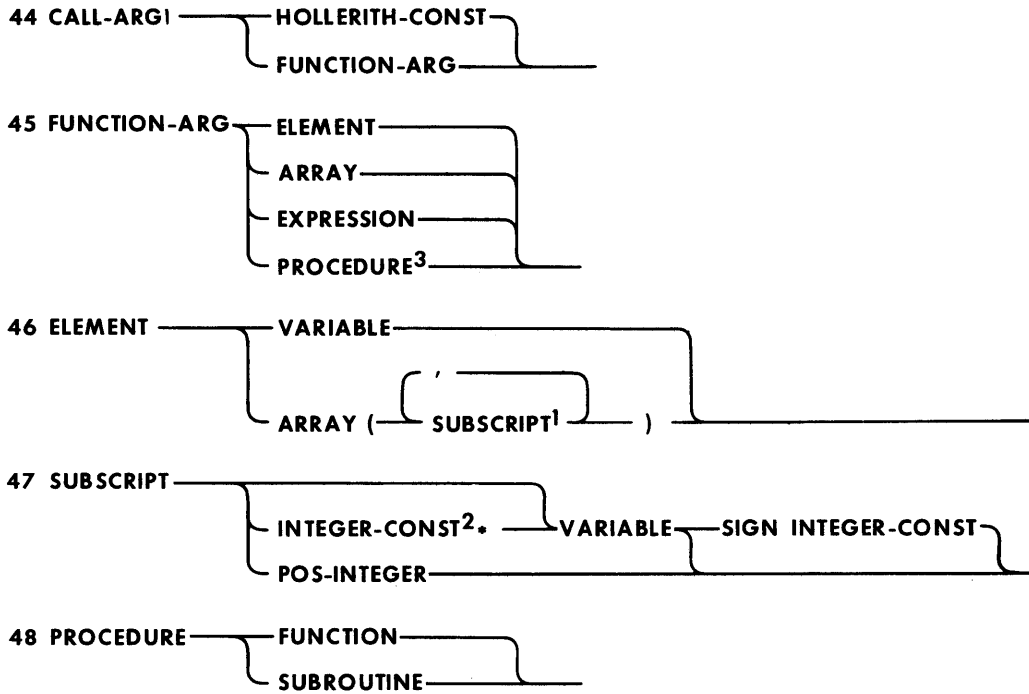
44 CALL-ARGI HOLLERITH-CONST FUNCTION-ARG

45 FUNCTION-ARG ELEMENT ARRAY EXPRESSION PROCEDURE$^3$

46 ELEMENT VARIABLE ARRAY ( , SUBSCRIPT$^1$ )

47 SUBSCRIPT INTEGER-CONST$^2$* VARIABLE SIGN INTEGER-CONST POS-INTEGER

48 PROCEDURE FUNCTION SUBROUTINE